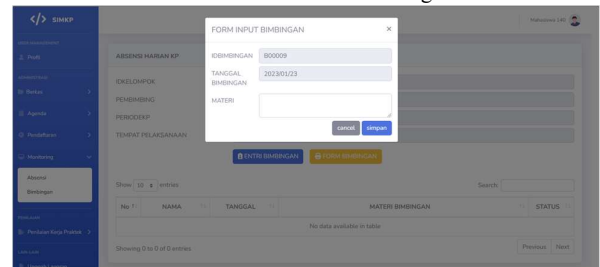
</> SIMKP

Mahasiswa Loli

Profil

Berkas

Agenda

Pendaftaran

Monitoring

Absensi

Bimbingan

Penilaian Kerja Praktek

Logout

ABSENSI HARIAN KP

IDKELOMPOK

PEMBIMBING

PERIODEKP

TEMPAT PELAKSANAAN

ENTRI BIMBINGAN

FORM BIMBINGAN

Show 10 entries

Search:

| No | NAMA | TANGGAL | MATERI BIMBINGAN | STATUS |
|---|---|---|---|---|
| No data available in table | | | | |

Showing 0 to 0 of 0 entries

Previous Next

FORM INPUT BIMBINGAN ×

IDBIMBINGAN B00009

TANGGAL BIMBINGAN 2023/01/23

MATERI

cancel simpan